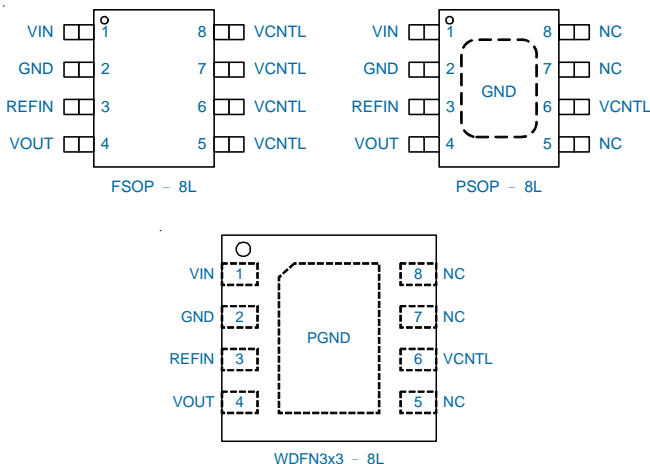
VIN 1
GND 2
REFIN 3
VOUT 4
8 VCNTL
7 VCNTL
6 VCNTL
5 VCNTL
FSOP – 8L

VIN 1
GND 2
REFIN 3
VOUT 4
GND
8 NC
7 NC
6 VCNTL
5 NC
PSOP – 8L

VIN 1
GND 2
REFIN 3
VOUT 4
PGND
8 NC
7 NC
6 VCNTL
5 NC
WDFN3x3 – 8L